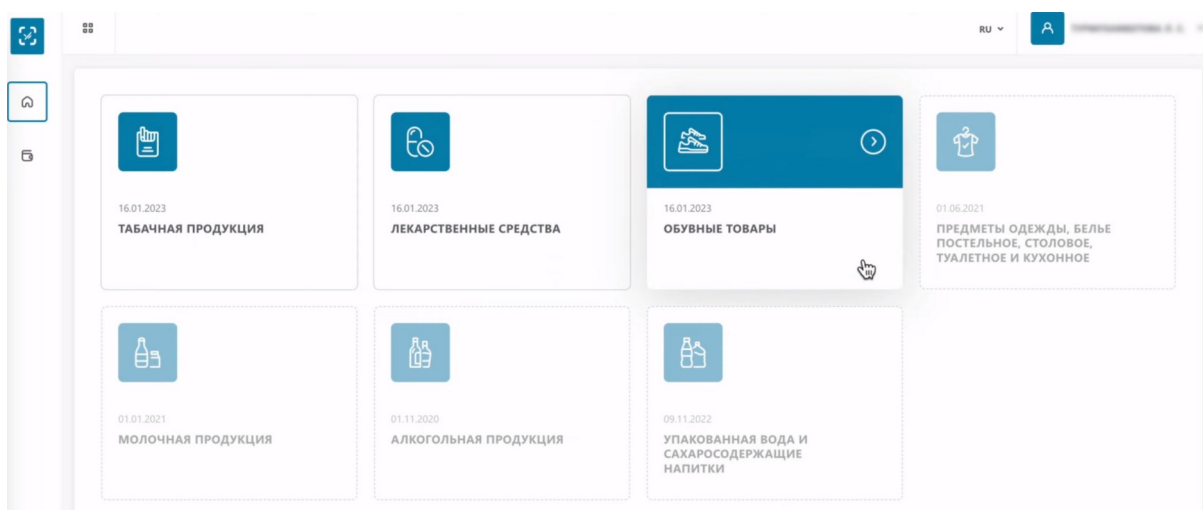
RU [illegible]

16.01.2023
ТАБАЧНАЯ ПРОДУКЦИЯ

16.01.2023
ЛЕКАРСТВЕННЫЕ СРЕДСТВА

16.01.2023
ОБУВНЫЕ ТОВАРЫ

01.06.2021
ПРЕДМЕТЫ ОДЕЖДЫ, БЕЛЬЕ ПОСТЕЛЬНОЕ, СТОЛОВОЕ, ТУАЛЕТНОЕ И КУХОННОЕ

01.01.2021
МОЛОЧНАЯ ПРОДУКЦИЯ

01.11.2020
АЛКОГОЛЬНАЯ ПРОДУКЦИЯ

09.11.2022
УПАКОВАННАЯ ВОДА И САХАРОСОДЕРЖАЩИЕ НАПИТКИ